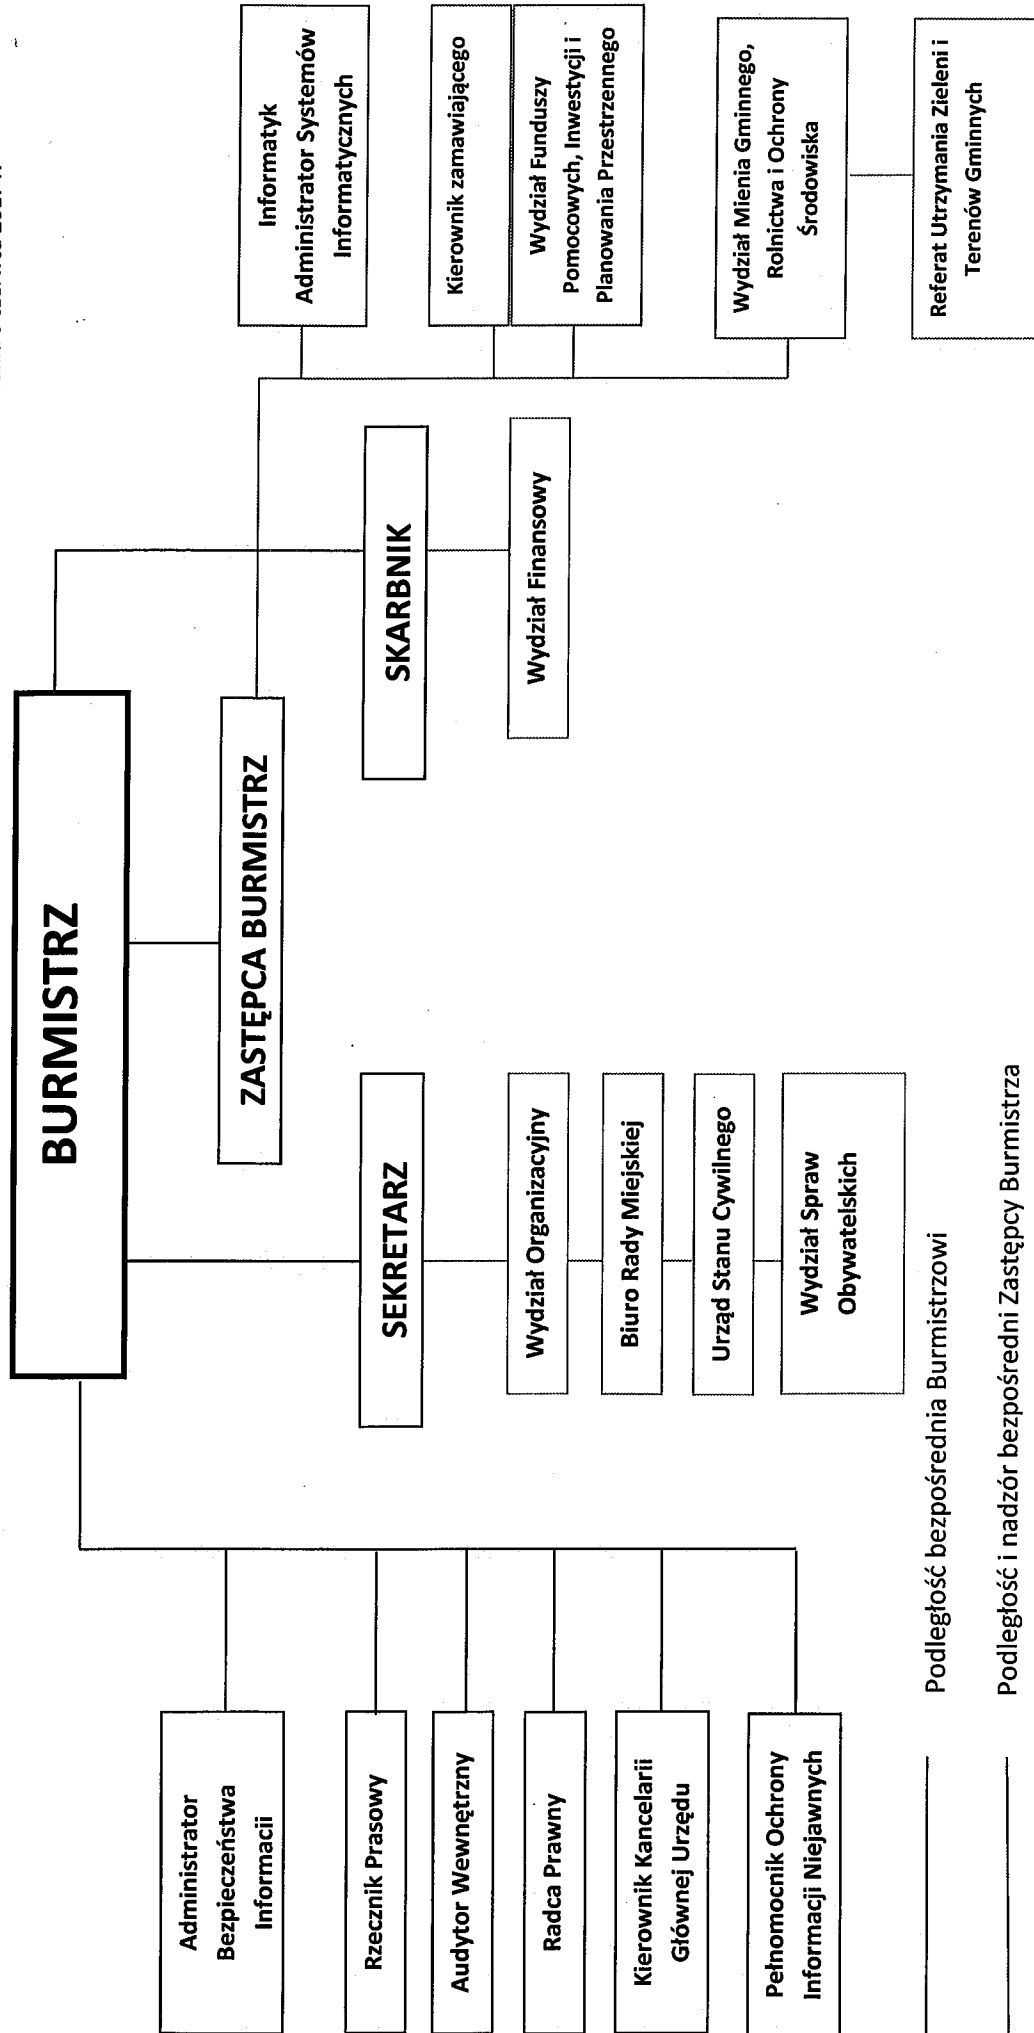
BURMISTRZ

ZASTĘPCA BURMISTRZ

SEKRETARZ

SKARBNIK

Administrator Bezpieczeństwa Informacii

Rzecznik Prasowy

Audytor Wewnętrzny

Radca Prawny

Kierownik Kancelarii Głównej Urzędu

Pełnomocnik Ochrony Informacji Niejawnych

Wydział Organizacyjny

Biuro Rady Miejskiej

Urząd Stanu Cywilnego

Wydział Spraw Obywatelskich

Wydział Finansowy

Informatyk Administrator Systemów Informatycznych

Kierownik zamawiającego

Wydział Funduszy Pomocowych, Inwestycji i Planowania Przestrzennego

Wydział Mienia Gminnego, Rolnictwa i Ochrony Środowiska

Referat Utrzymania Zieleni i Terenów Gminnych

Podległość bezpośrednia Burmistrzowi

Podległość i nadzór bezpośredni Zastępcy Burmistrza